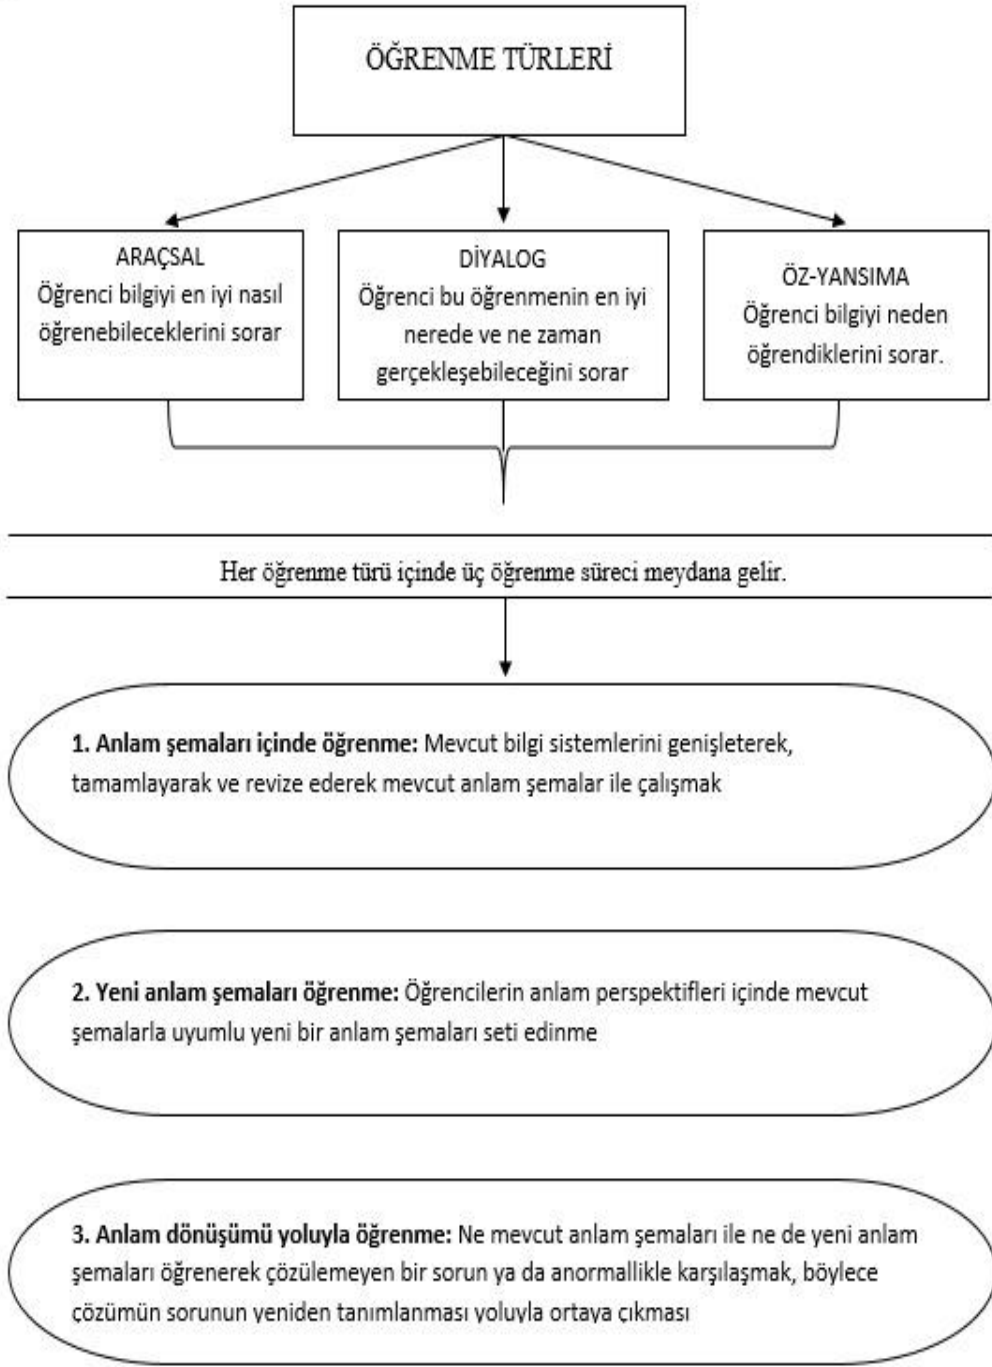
ÖĞRENME TÜRLERİ

ARAÇSAL
Öğrenci bilgiyi en iyi nasıl öğrenebileceklerini sorar

DİYALOG
Öğrenci bu öğrenmenin en iyi nerede ve ne zaman gerçekleşebileceğini sorar

ÖZ-YANSIMA
Öğrenci bilgiyi neden öğrendiklerini sorar.

Her öğrenme türü içinde üç öğrenme süreci meydana gelir.

**1. Anlam şemaları içinde öğrenme:** Mevcut bilgi sistemlerini genişleterek, tamamlayarak ve revize ederek mevcut anlam şemalar ile çalışmak

**2. Yeni anlam şemaları öğrenme:** Öğrencilerin anlam perspektifleri içinde mevcut şemalarla uyumlu yeni bir anlam şemaları seti edinme

**3. Anlam dönüşümü yoluyla öğrenme:** Ne mevcut anlam şemaları ile ne de yeni anlam şemaları öğrenerek çözülemeyen bir sorun ya da anormallikle karşılaşmak, böylece çözümün sorunun yeniden tanımlanması yoluyla ortaya çıkması